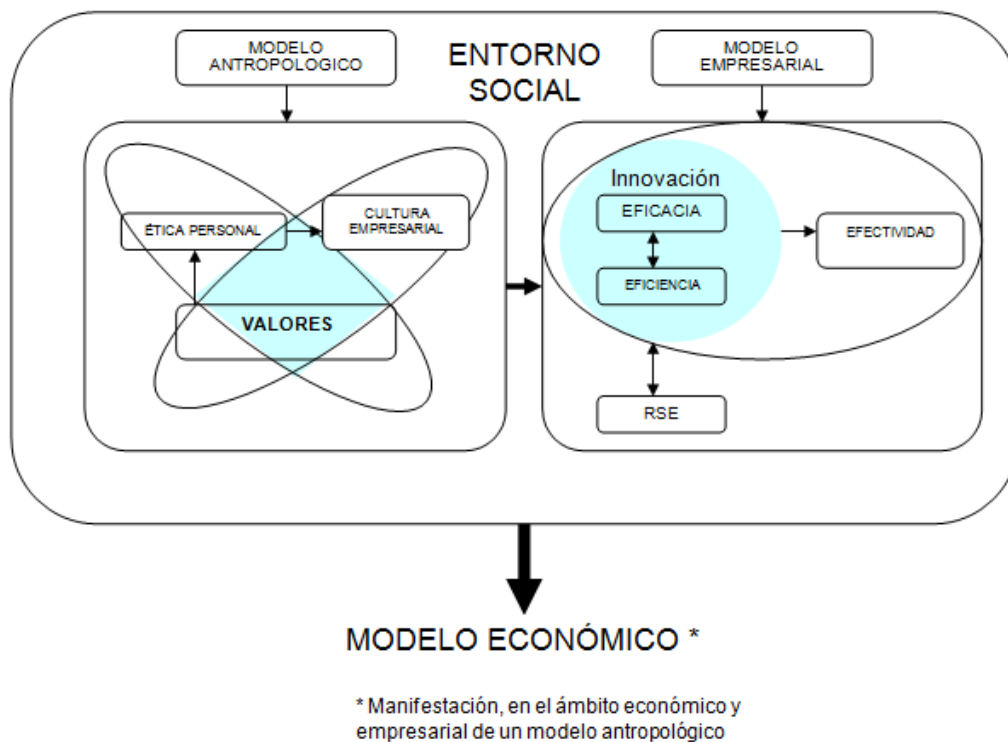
MODELO ANTROPOLOGICO

ENTORNO SOCIAL

MODELO EMPRESARIAL

ÉTICA PERSONAL

CULTURA EMPRESARIAL

VALORES

Innovación

EFICACIA

EFICIENCIA

EFECTIVIDAD

RSE

MODELO ECONÓMICO *

* Manifestación, en el ámbito económico y empresarial de un modelo antropológico